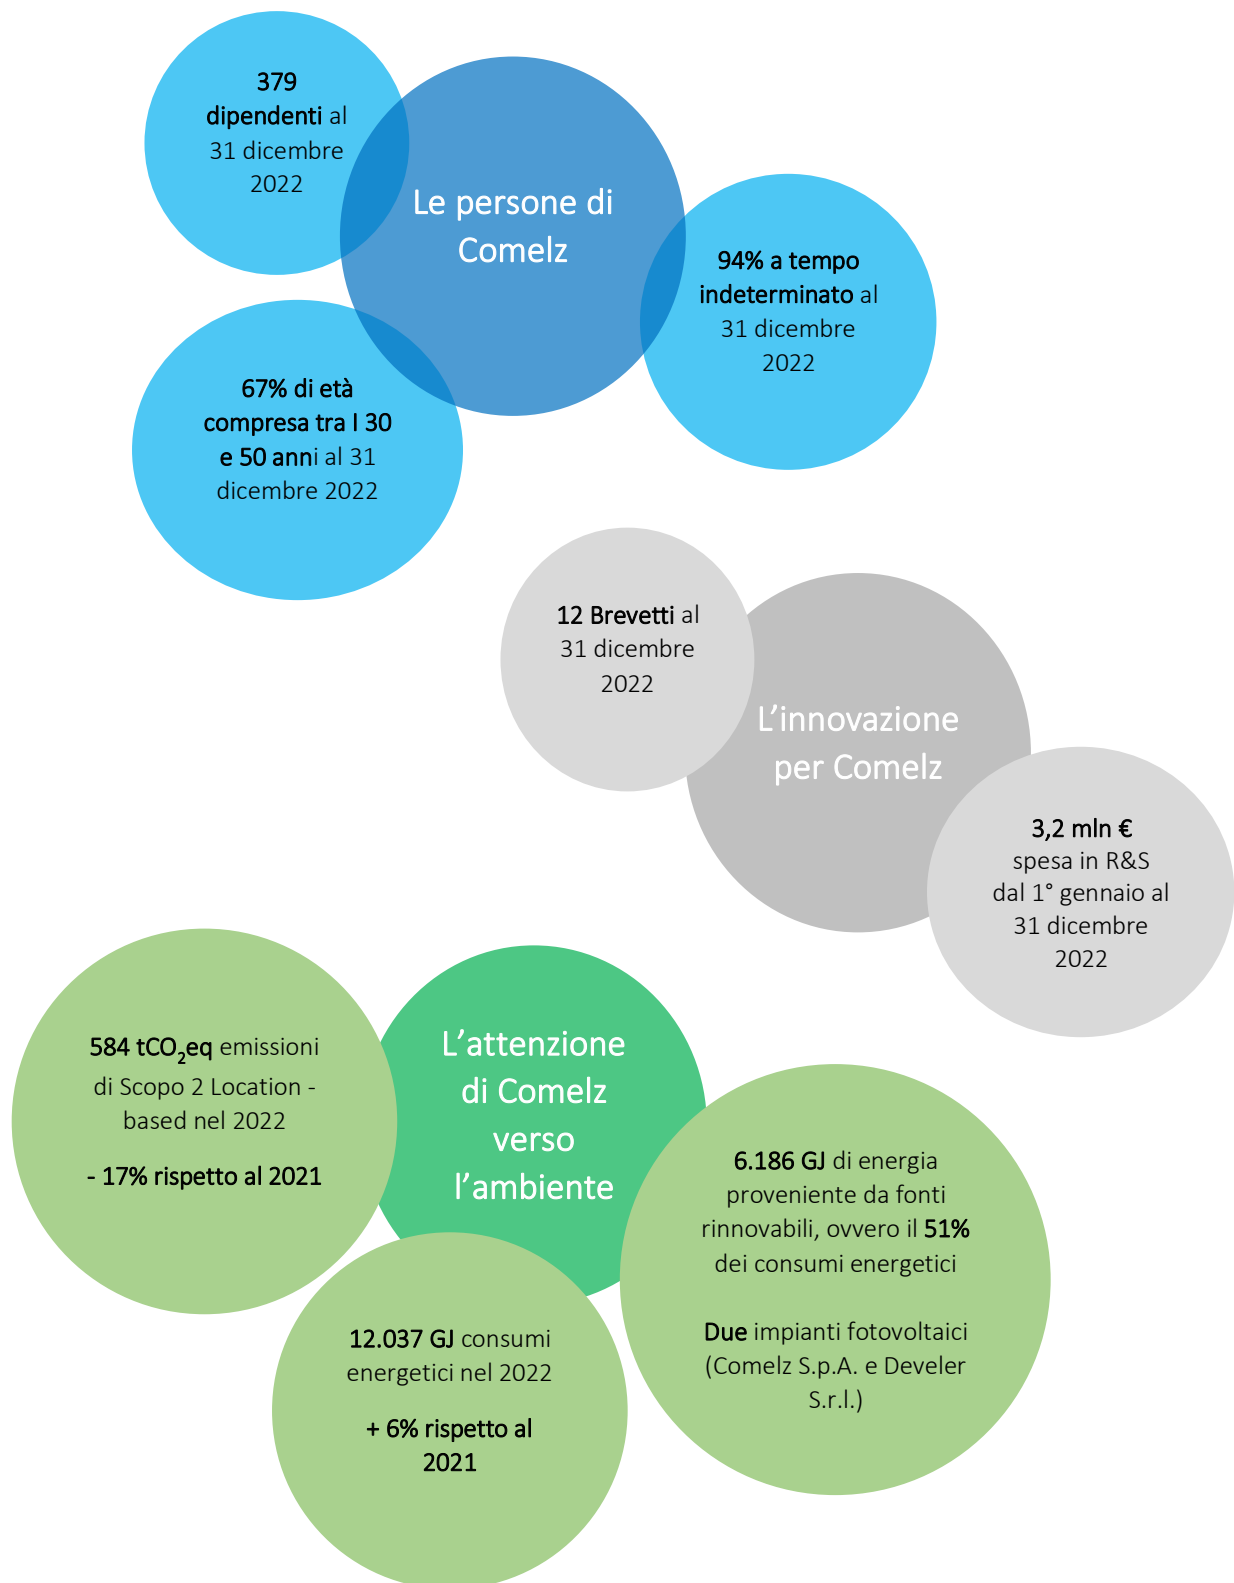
379 dipendenti al 31 dicembre 2022

Le persone di Comelz

94% a tempo indeterminato al 31 dicembre 2022

67% di età compresa tra I 30 e 50 anni al 31 dicembre 2022

12 Brevetti al 31 dicembre 2022

L’innovazione per Comelz

3,2 mln € spesa in R&S dal 1° gennaio al 31 dicembre 2022

584 $tCO_2eq$ emissioni di Scopo 2 Location - based nel 2022

- 17% rispetto al 2021

L’attenzione di Comelz verso l’ambiente

6.186 GJ di energia proveniente da fonti rinnovabili, ovvero il 51% dei consumi energetici

Due impianti fotovoltaici (Comelz S.p.A. e Develer S.r.l.)

12.037 GJ consumi energetici nel 2022

+ 6% rispetto al 2021